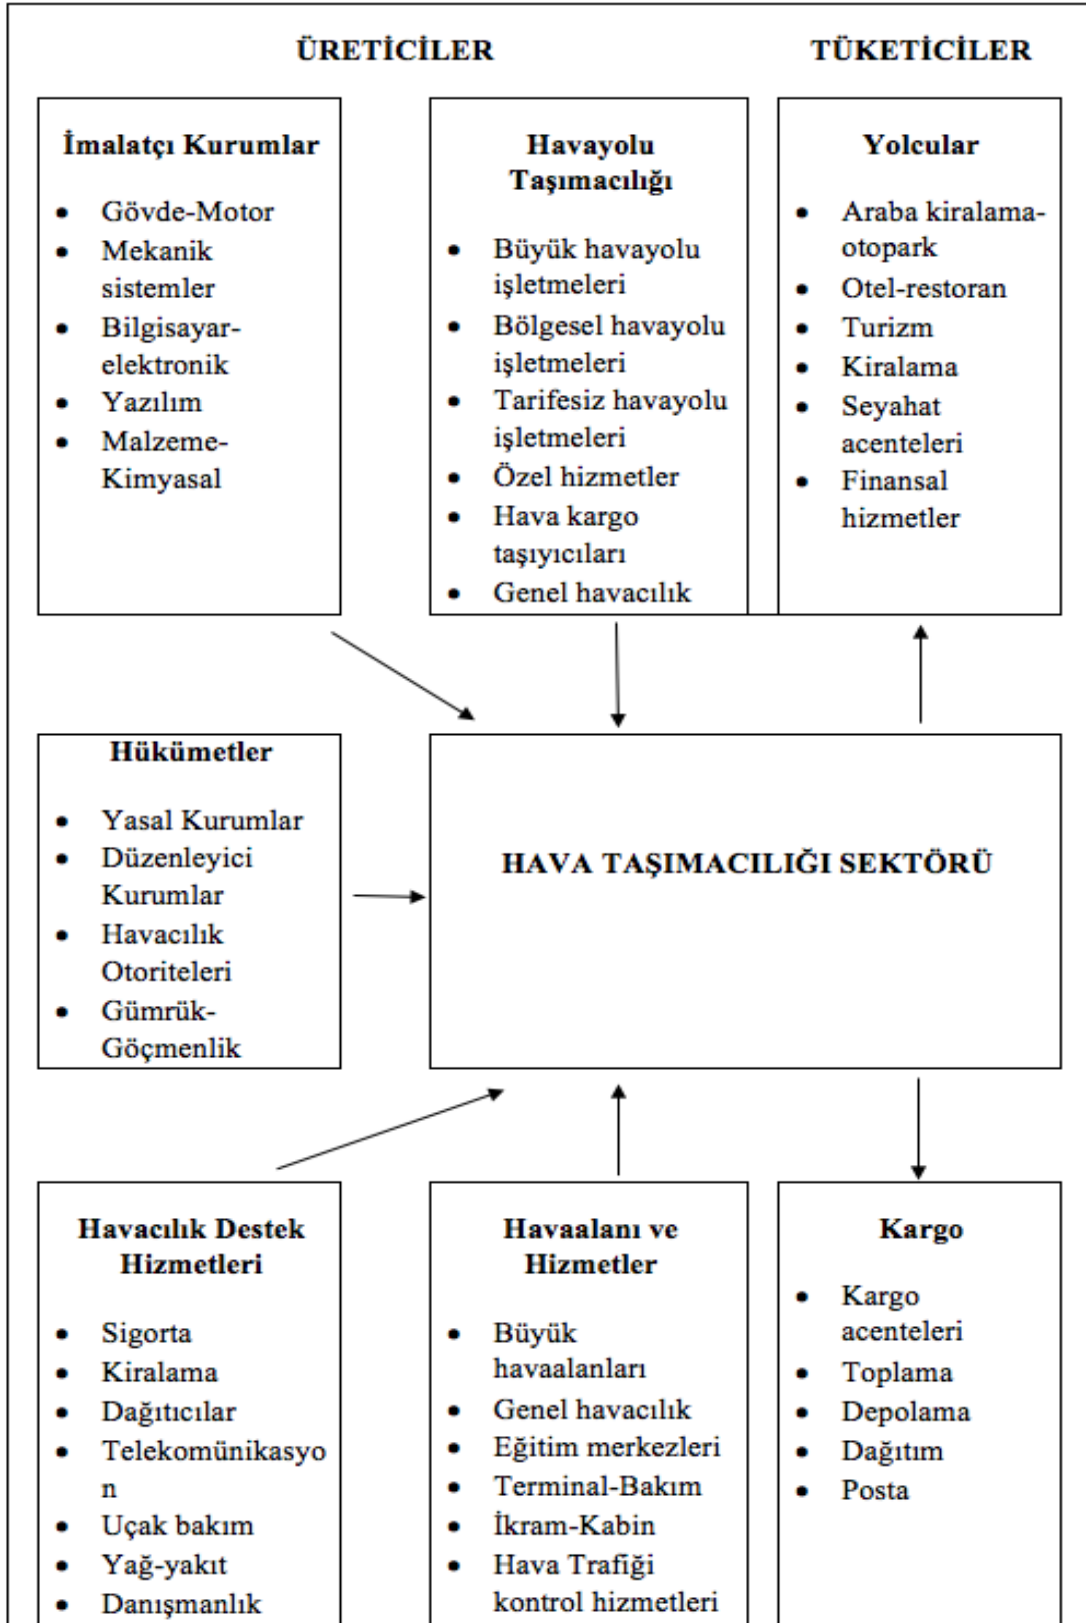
ÜRETİCİLER

TÜKETİCİLER

İmalatçı Kurumlar

- Gövde-Motor
- Mekanik sistemler
- Bilgisayar-elektronik
- Yazılım
- Malzeme-Kimyasal

Havayolu Taşımacılığı

- Büyük havayolu işletmeleri
- Bölgesel havayolu işletmeleri
- Tarifesiz havayolu işletmeleri
- Özel hizmetler
- Hava kargo taşıyıcıları
- Genel havacılık

Yolcular

- Araba kiralama-otopark
- Otel-restoran
- Turizm
- Kiralama
- Seyahat acenteleri
- Finansal hizmetler

Hükümetler

- Yasal Kurumlar
- Düzenleyici Kurumlar
- Havacılık Otoriteleri
- Gümrük-Göçmenlik

HAVA TAŞIMACILIĞI SEKTÖRÜ

Havacılık Destek Hizmetleri

- Sigorta
- Kiralama
- Dağıtıcılar
- Telekomünikasyo n
- Uçak bakım
- Yağ-yakıt
- Danışmanlık

Havaalanı ve Hizmetler

- Büyük havaalanları
- Genel havacılık
- Eğitim merkezleri
- Terminal-Bakım
- İkram-Kabin
- Hava Trafiği kontrol hizmetleri

Kargo

- Kargo acenteleri
- Toplama
- Depolama
- Dağıtım
- Posta